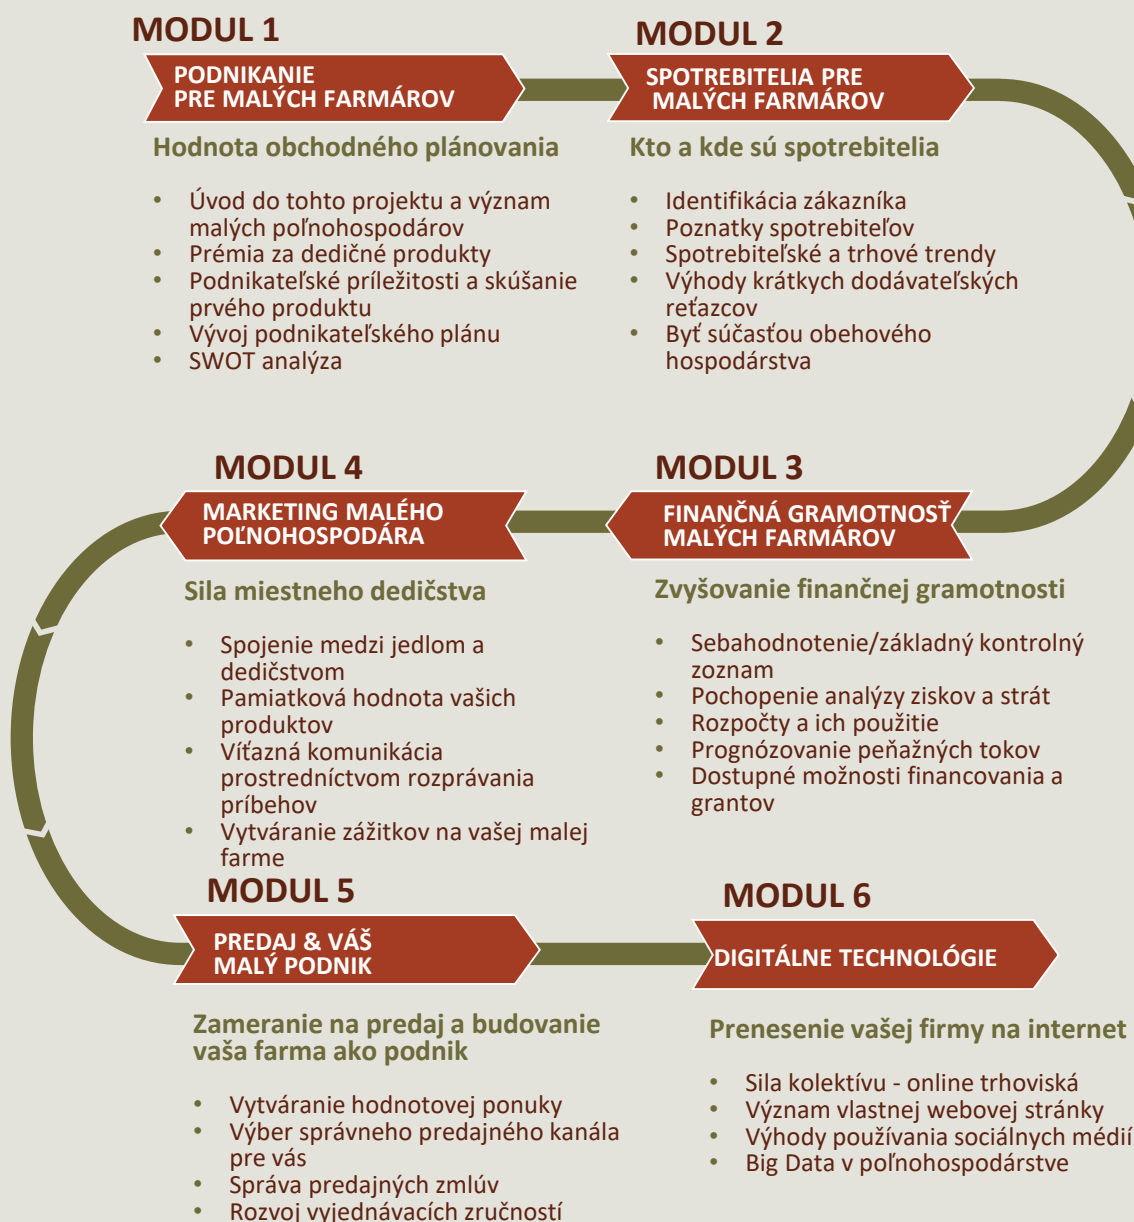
MODUL 1

PODNIKANIE PRE MALÝCH FARMÁROV

Hodnota obchodného plánovania

- Úvod do tohto projektu a význam malých poľnohospodárov
- Prémia za dedičné produkty
- Podnikateľské príležitosti a skúšanie prvého produktu
- Vývoj podnikateľského plánu
- SWOT analýza

MODUL 2

SPOTREBITELIA PRE MALÝCH FARMÁROV

Kto a kde sú spotrebitelia

- Identifikácia zákazníka
- Poznatky spotrebiteľov
- Spotrebiteľské a trhové trendy
- Výhody krátkych dodávateľských reťazcov
- Byť súčasťou obehového hospodárstva

MODUL 4

MARKETING MALÉHO POĽNOHOSPODÁRA

Sila miestneho dedičstva

- Spojenie medzi jedlom a dedičstvom
- Pamiatková hodnota vašich produktov
- Víťazná komunikácia prostredníctvom rozprávania príbehov
- Vytváranie zážitkov na vašej malej farme

MODUL 3

FINANČNÁ GRAMOTNOSŤ MALÝCH FARMÁROV

Zvyšovanie finančnej gramotnosti

- Sebahodnotenie/základný kontrolný zoznam
- Pochopenie analýzy ziskov a strát
- Rozpočty a ich použitie
- Prognózovanie peňažných tokov
- Dostupné možnosti financovania a grantov

MODUL 5

PREDAJ & VÁŠ MALÝ PODNIK

Zameranie na predaj a budovanie vaša farma ako podnik

- Vytváranie hodnotovej ponuky
- Výber správneho predajného kanála pre vás
- Správa predajných zmlúv
- Rozvoj vyjednávacích zručností

MODUL 6

DIGITÁLNE TECHNOLÓGIE

Prenesenie vašej firmy na internet

- Sila kolektívu - online trhoviská
- Význam vlastnej webovej stránky
- Výhody používania sociálnych médií
- Big Data v poľnohospodárstve